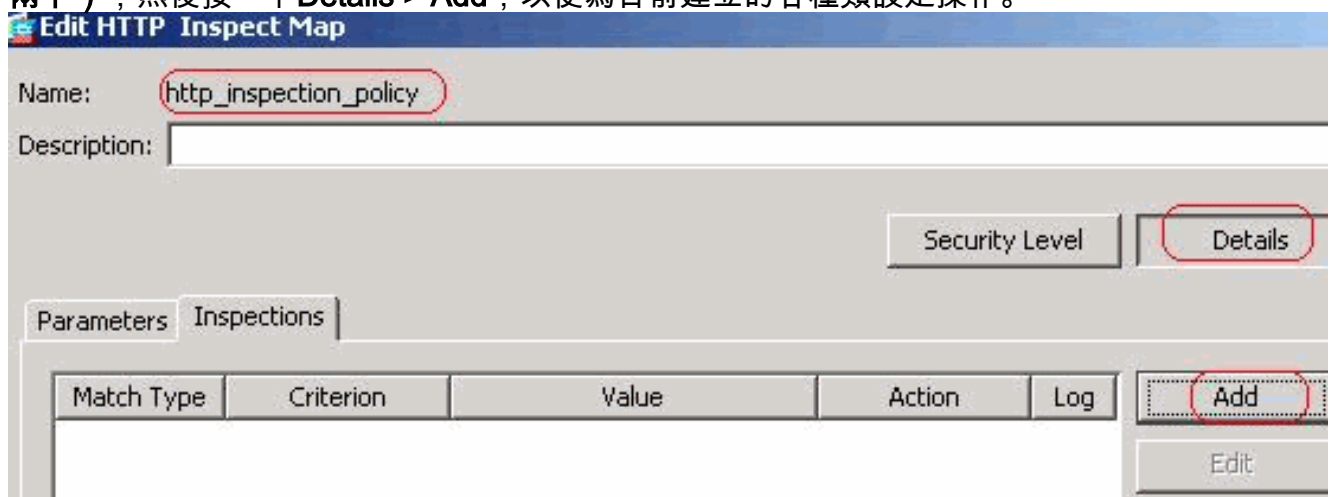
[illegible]），然後按一下 Details > Add，以便為目前建立的各種類設定操作。

Edit HTTP Inspect Map

Name: http_inspection_policy

Description:

Security Level

Details

Parameters

Inspections

| Match Type | Criterion | Value | Action | Log |
|---|---|---|---|---|

Add

Edit